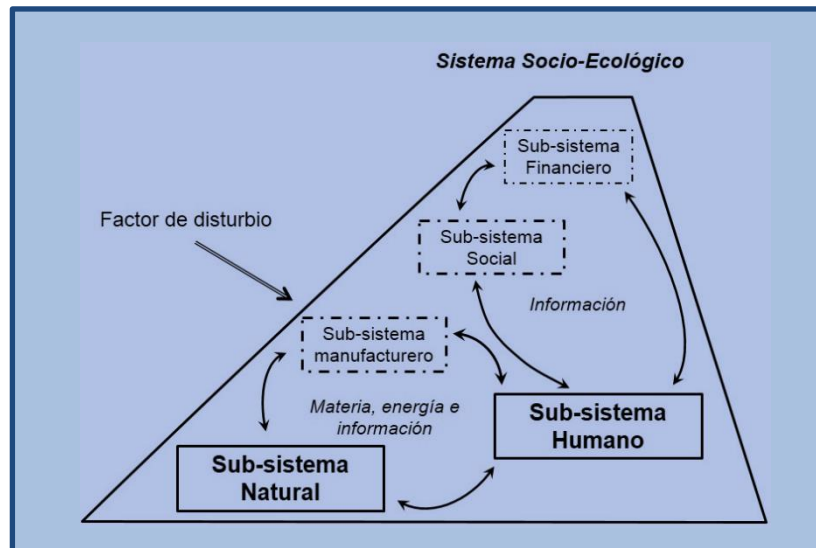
Sistema Socio-Ecológico

Sub-sistema Financiero

Factor de disturbio

Sub-sistema Social

Información

Sub-sistema manufacturero

Materia, energía e información

Sub-sistema Humano

Sub-sistema Natural